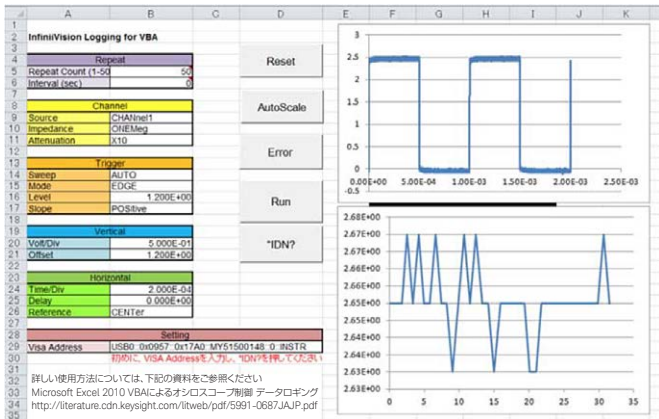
A B C D E F G H I J K

2 InfiniiVision Logging for VBA

| | |
|---|---|
| Repeat | |
| Repeat Count (1-50 | 50 |
| Interval (sec) | 0 |

| | |
|---|---|
| Channel | |
| Source | CHANnel1 |
| Impedance | ONEMeg |
| Attenuation | X10 |

| | |
|---|---|
| Trigger | |
| Sweep | AUTO |
| Mode | EDGE |
| Level | 1.200E+00 |
| Slope | POSitive |

| | |
|---|---|
| Vertical | |
| Volt/Div | 5.000E-01 |
| Offset | 1.200E+00 |

| | |
|---|---|
| Horizontal | |
| Time/Div | 2.000E-04 |
| Delay | 0.000E+00 |
| Reference | CENTer |

| | |
|---|---|
| Setting | |
| Visa Address | USB0::0x0957::0x17A0::MY51500148::0::INSTR |

初めに、VISA Addressを入力し、*IDN?を押してください

Reset

AutoScale

Error

Run

*IDN?

3
2.5
2
1.5
1
0.5
0
-0.5
0.00E+00 5.00E-04 1.00E-03 1.50E-03 2.00E-03 2.50E-03

2.68E+00
2.67E+00
2.66E+00
2.65E+00
2.64E+00
2.63E+00
0 5 10 15 20 25 30 35

詳しい使用方法については、下記の資料をご参照ください
Microsoft Excel 2010 VBAによるオシロスコープ制御 データロギング
http://literature.cdn.keysight.com/litweb/pdf/5991-0687JAJP.pdf